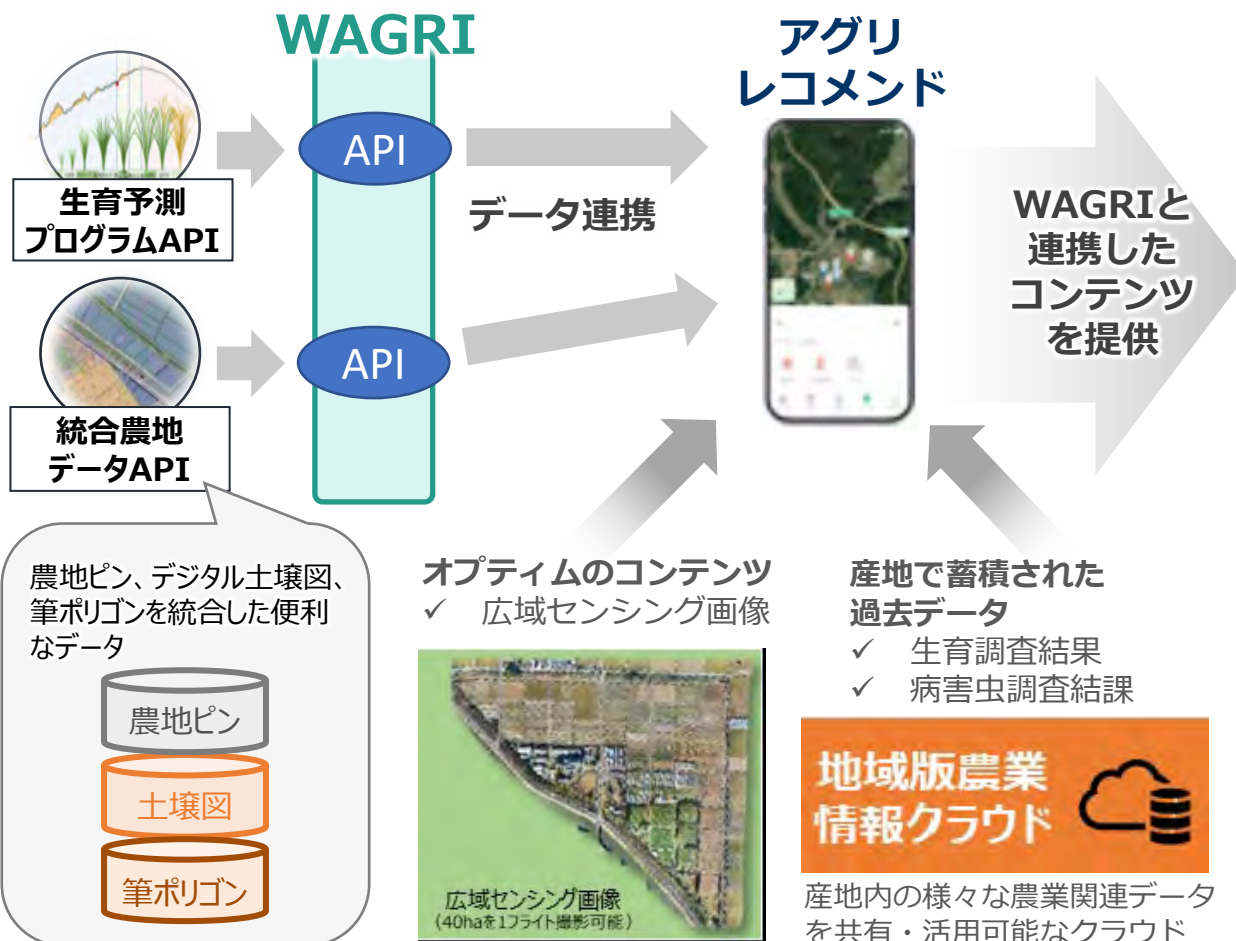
WAGRI

アグリ
レコメンド

API

API

生育予測
プログラムAPI

統合農地
データAPI

データ連携

WAGRIと
連携した
コンテンツ
を提供

農地ピン、デジタル土壌図、筆ポリゴンを統合した便利なデータ

農地ピン

土壌図

筆ポリゴン

オプティムのコンテンツ
✓ 広域センシング画像

広域センシング画像
（40haを1フライト撮影可能）

産地で蓄積された
過去データ
✓ 生育調査結果
✓ 病害虫調査結課

地域版農業
情報クラウド

産地内の様々な農業関連データを共有・活用可能なクラウド